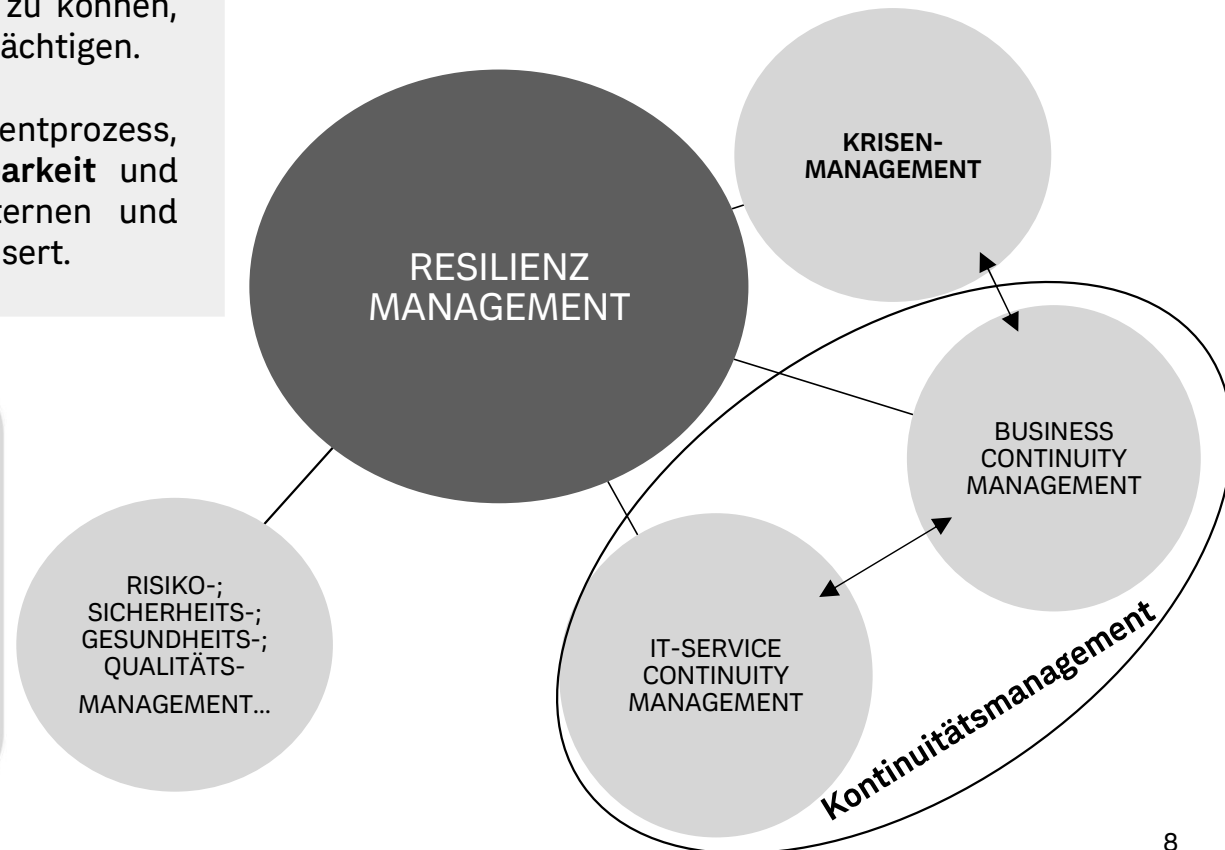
zu können, ächtigen.

entprozess, **arkeit** und ternen und sert.

**KRISEN-MANAGEMENT**

RESILIENZ MANAGEMENT

BUSINESS CONTINUITY MANAGEMENT

RISIKO-; SICHERHEITS-; GESUNDHEITS-; QUALITÄTS-MANAGEMENT…

IT-SERVICE CONTINUITY MANAGEMENT

**Kontinuitätsmanagement**

8